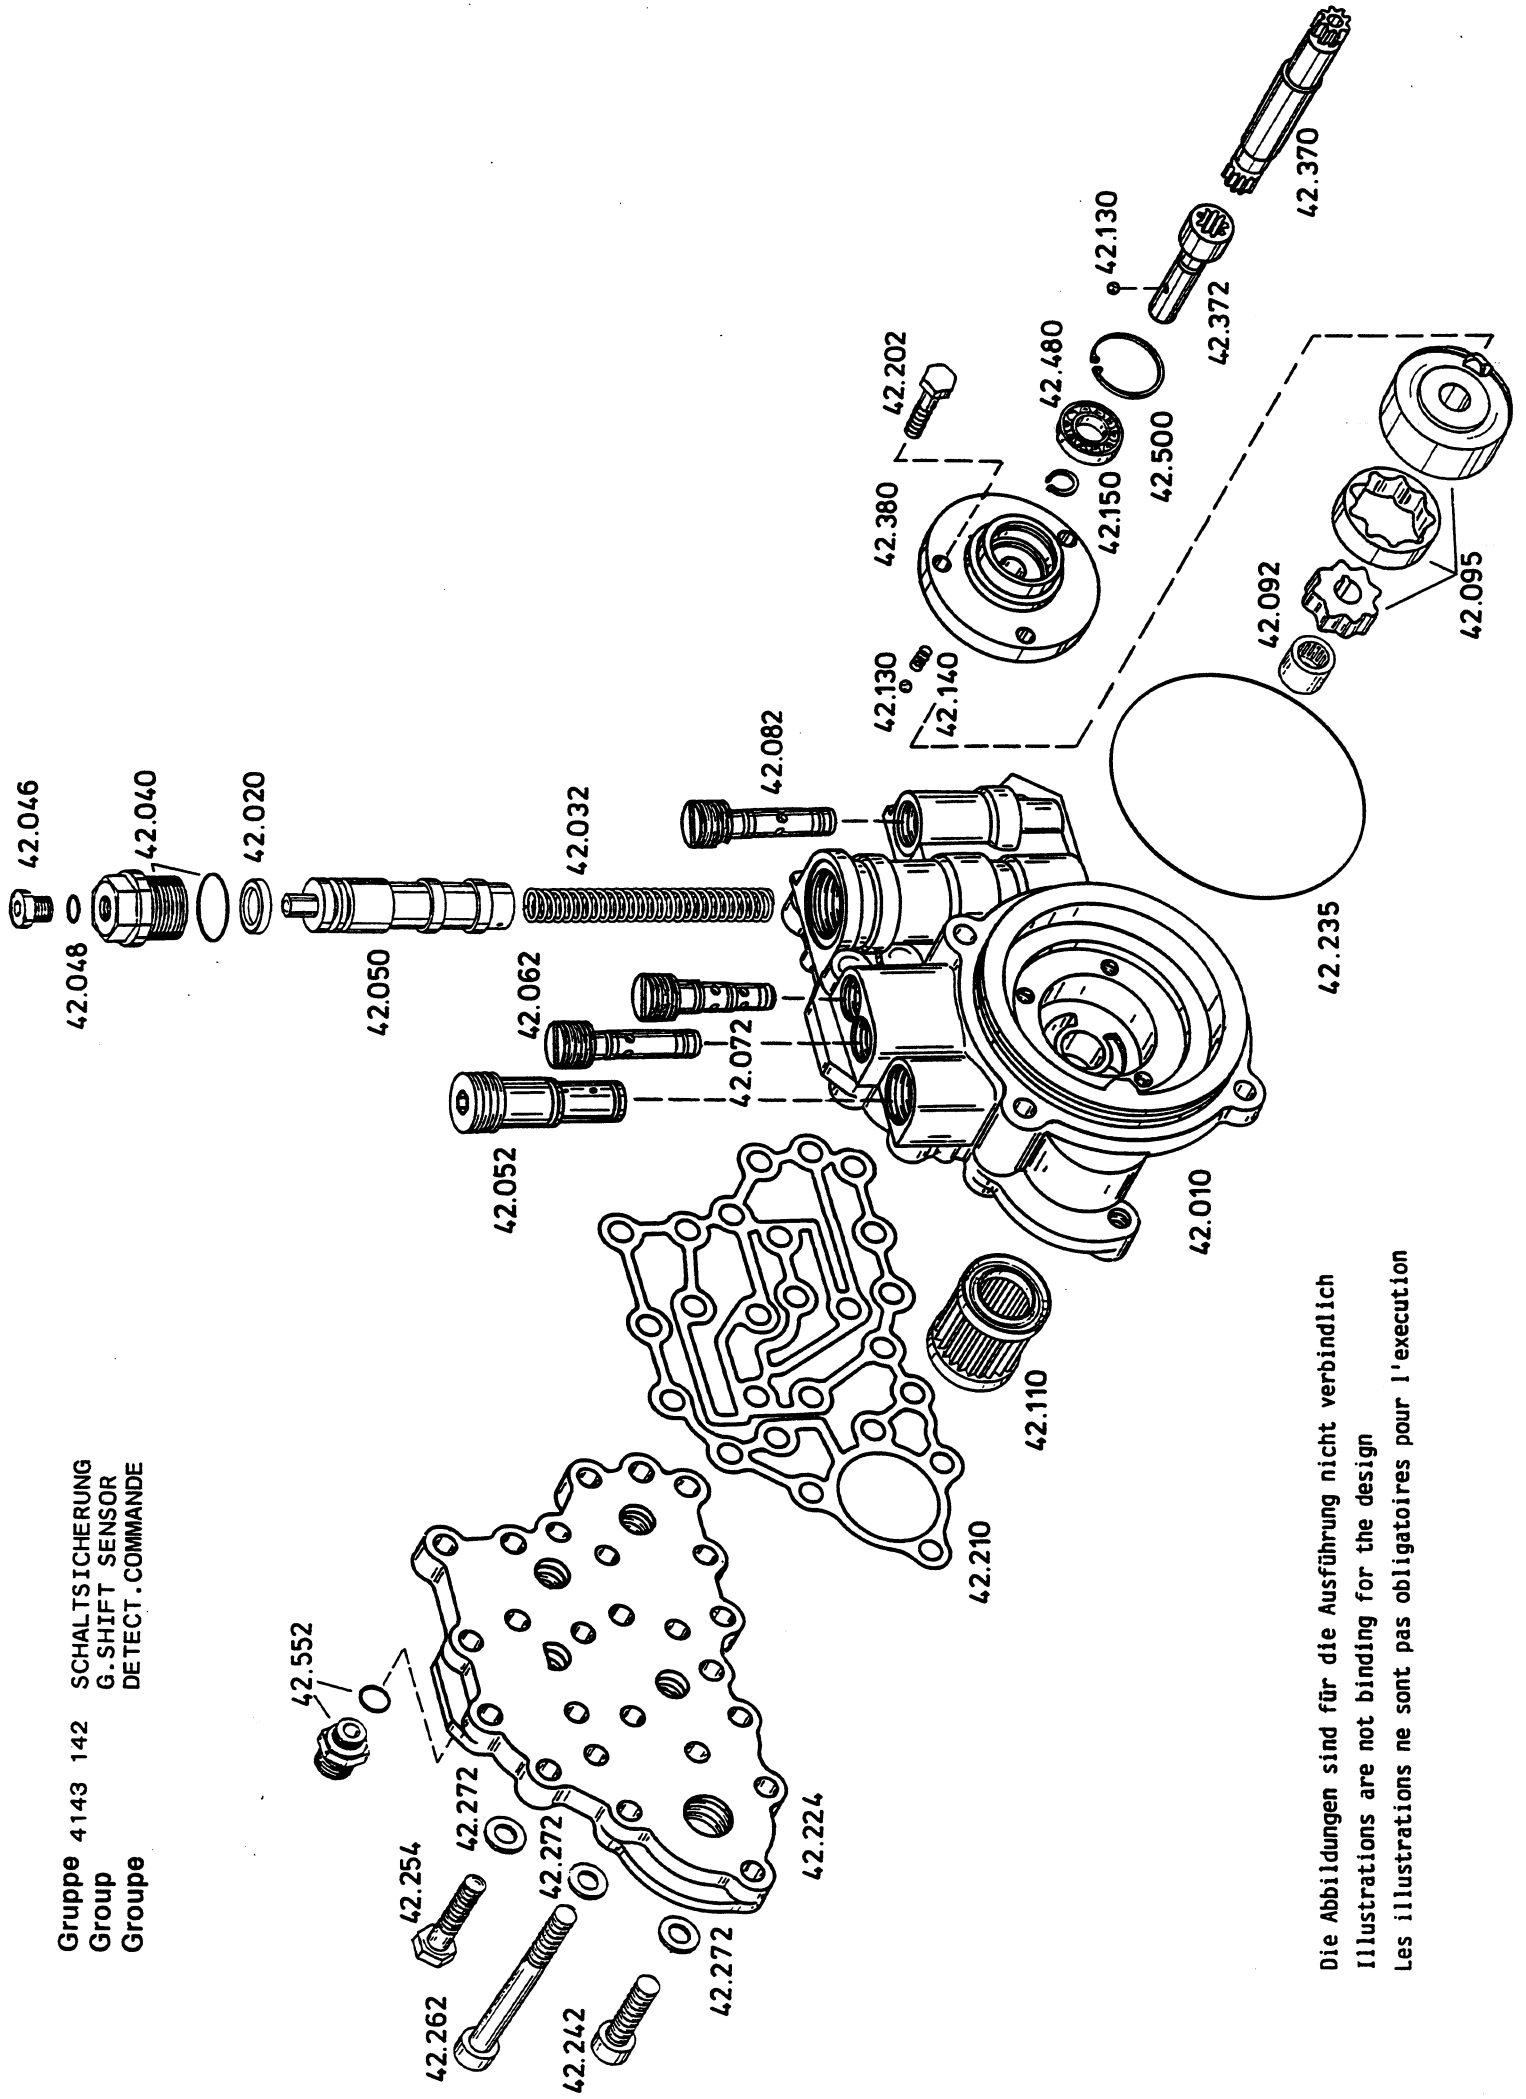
Gruppe 4143 142 SCHALTSICHERUNG
Group G.SHIFT SENSOR
Groupe DETECT.COMMANDE

42.046
42.048
42.040
42.020
42.050
42.032
42.062
42.082
42.072
42.052
42.010
42.235
42.130
42.140
42.380
42.202
42.150
42.480
42.500
42.130
42.372
42.370
42.092
42.095
42.110
42.210
42.224
42.552
42.272
42.272
42.272
42.254
42.262
42.242

Die Abbildungen sind für die Ausführung nicht verbindlich
Illustrations are not binding for the design
Les illustrations ne sont pas obligatoires pour l'execution